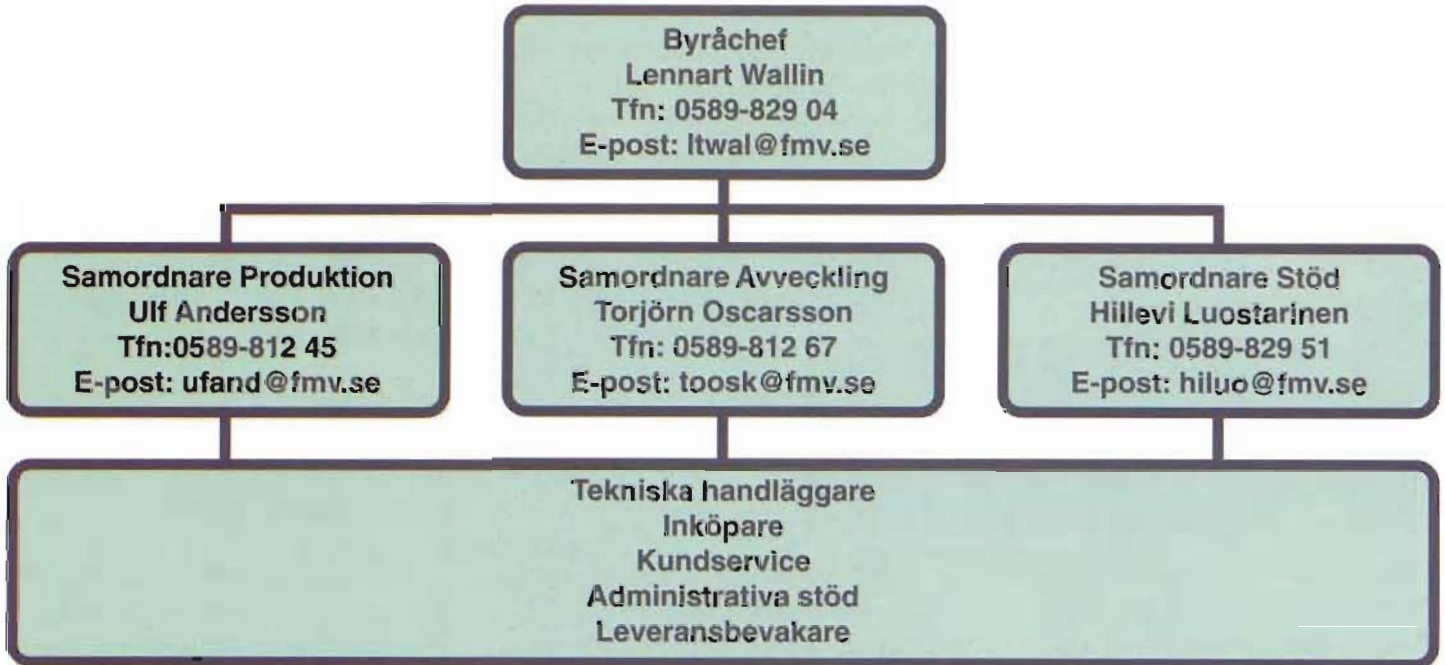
Byråchef
Lennart Wallin
Tfn: 0589-829 04
E-post: ltwal@fmv.se

Samordnare Produktion
Ulf Andersson
Tfn:0589-812 45
E-post: ufand@fmv.se

Samordnare Avveckling
Torjörn Oscarsson
Tfn: 0589-812 67
E-post: toosk@fmv.se

Samordnare Stöd
Hillevi Luostarinen
Tfn: 0589-829 51
E-post: hiluo@fmv.se

Tekniska handläggare
Inköpare
Kundservice
Administrativa stöd
Leveransbevakare